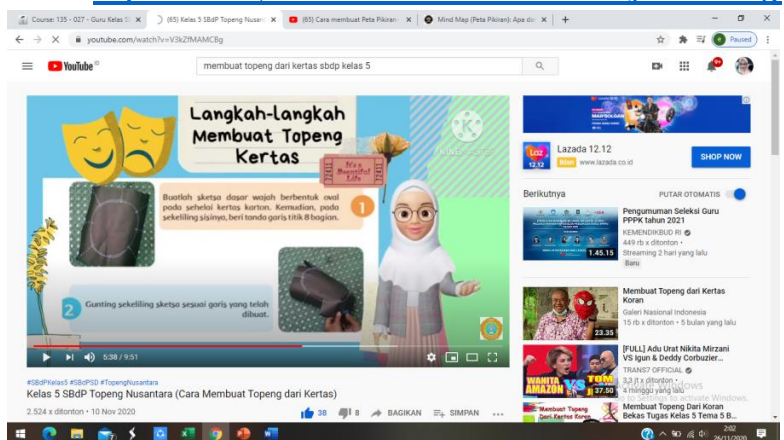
Course: 135 - 027 - Guru Kelas S | (65) Kelas 5 SBdP Topeng Nusant | (65) Cara membuat Peta Pikiran | Mind Map (Peta Pikiran): Apa da | +

youtube.com/watch?v=V3kZfMAMCBg

Paused

YouTube ID

membuat topeng dari kertas sbdp kelas 5

Langkah-langkah Membuat Topeng Kertas

It's a Beautiful Life

Buatlah sketsa dasar wajah berbentuk oval pada selembar kertas karton. Kemudian, pada sekeliling sisinya, beri tanda garis titik 8 bagian.

1

2

Gunting sekeliling sketsa sesuai garis yang telah dibuat.

5:38 / 9:51

Lazada 12.12

Iklan www.lazada.co.id

SHOP NOW

Berikutnya

PUTAR OTOMATIS

Pengumuman Seleksi Guru PPPK tahun 2021

KEMENDIKBUD RI

449 rb x ditonton •

Streaming 2 hari yang lalu

Baru

1.45.15

Membuat Topeng dari Kertas Koran

Galeri Nasional Indonesia

15 rb x ditonton • 5 bulan yang lalu

23.35

[FULL] Adu Urat Nikita Mirzani VS Igun & Deddy Corbuzier...

TRANS7 OFFICIAL

3,3 jt x ditonton •

4 minggu yang lalu

37.50

WANITA AMAZON VS TOM

Membuat Topeng Dari Koran Bekas Tugas Kelas 5 Tema 5 B...

Membuat Topeng Dari Kertas Koran

#SBdPKelas5 #SBdPSD #TopengNusantara

Kelas 5 SBdP Topeng Nusantara (Cara Membuat Topeng dari Kertas)

2.524 x ditonton • 10 Nov 2020

38

8

BAGIKAN

SIMPAN

Windows

settings to activate Windows.

2:02

26/11/2020